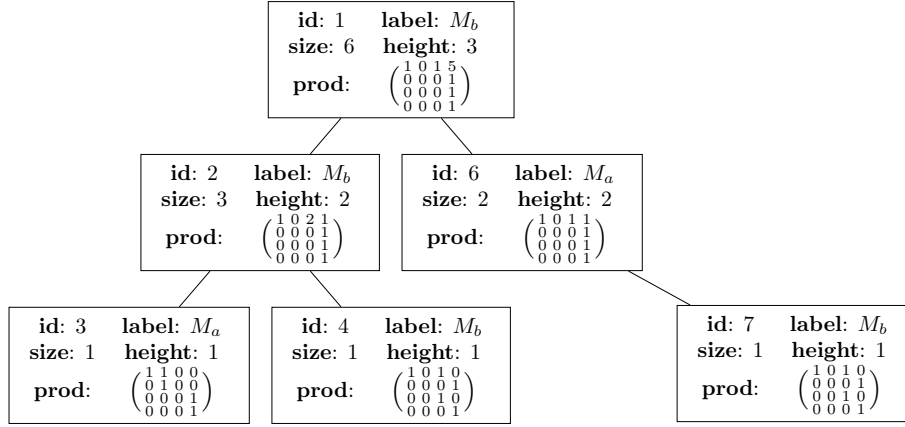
**id**: 1 **label**: $M_b$
**size**: 6 **height**: 3
**prod**: $\begin{pmatrix} 1 & 0 & 1 & 5 \\ 0 & 0 & 0 & 1 \\ 0 & 0 & 0 & 1 \\ 0 & 0 & 0 & 1 \end{pmatrix}$

**id**: 2 **label**: $M_b$
**size**: 3 **height**: 2
**prod**: $\begin{pmatrix} 1 & 0 & 2 & 1 \\ 0 & 0 & 0 & 1 \\ 0 & 0 & 0 & 1 \\ 0 & 0 & 0 & 1 \end{pmatrix}$

**id**: 6 **label**: $M_a$
**size**: 2 **height**: 2
**prod**: $\begin{pmatrix} 1 & 0 & 1 & 1 \\ 0 & 0 & 0 & 1 \\ 0 & 0 & 0 & 1 \\ 0 & 0 & 0 & 1 \end{pmatrix}$

**id**: 3 **label**: $M_a$
**size**: 1 **height**: 1
**prod**: $\begin{pmatrix} 1 & 1 & 0 & 0 \\ 0 & 1 & 0 & 0 \\ 0 & 0 & 0 & 1 \\ 0 & 0 & 0 & 1 \end{pmatrix}$

**id**: 4 **label**: $M_b$
**size**: 1 **height**: 1
**prod**: $\begin{pmatrix} 1 & 0 & 1 & 0 \\ 0 & 0 & 0 & 1 \\ 0 & 0 & 1 & 0 \\ 0 & 0 & 0 & 1 \end{pmatrix}$

**id**: 7 **label**: $M_b$
**size**: 1 **height**: 1
**prod**: $\begin{pmatrix} 1 & 0 & 1 & 0 \\ 0 & 0 & 0 & 1 \\ 0 & 0 & 1 & 0 \\ 0 & 0 & 0 & 1 \end{pmatrix}$